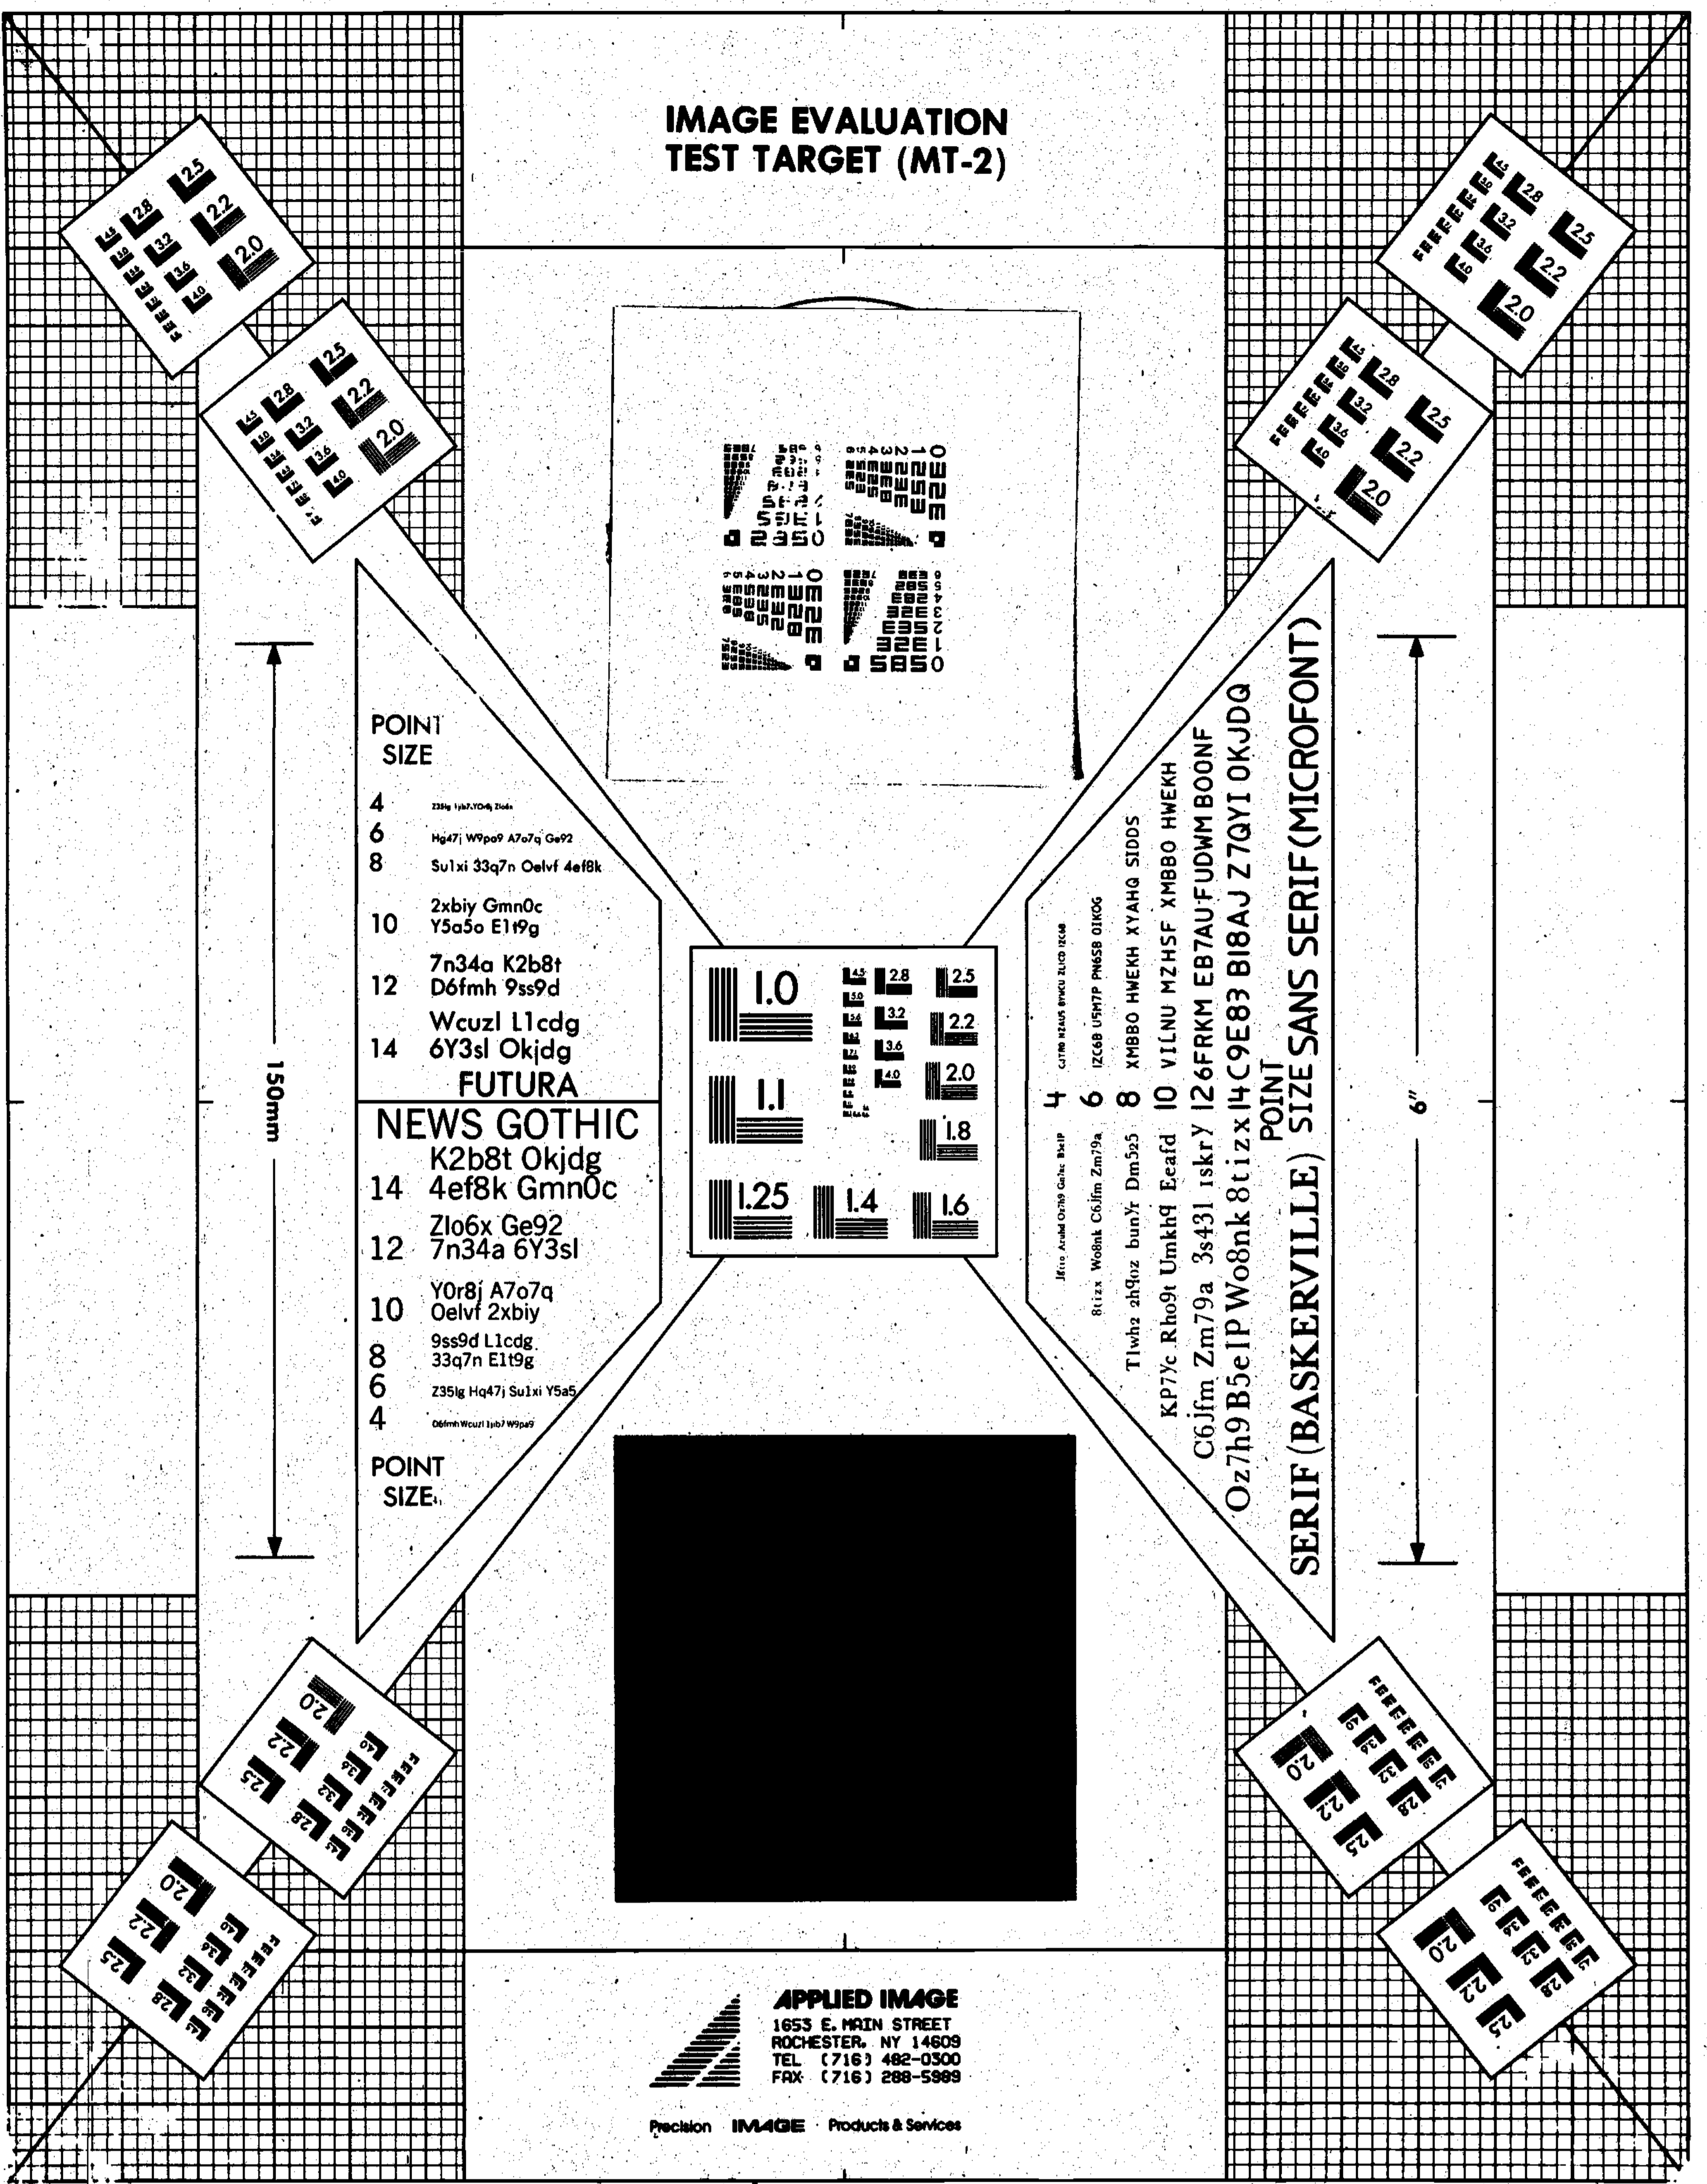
IMAGE EVALUATION
TEST TARGET (MT-2)

2.5 2.8 2.2 3.2 2.0 3.6 4.0

2.5 2.8 2.2 3.2 2.0 3.6 4.0

2.8 2.5 3.2 2.2 3.6 2.0 4.0

2.8 2.5 3.2 2.2 3.6 2.0 4.0

POINT
SIZE

4 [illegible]
6 Hg47j W9pa9 A7o7q Ge92
8 Su1xi 33q7n Oelvf 4ef8k
10 2xbiy Gmn0c Y5a5o E1t9g
12 7n34a K2b8t D6fmh 9ss9d
14 Wcuzl L1cdg 6Y3sl Okjdg
FUTURA

NEWS GOTHIC
14 K2b8t Okjdg 4ef8k Gmn0c
12 Zlo6x Ge92 7n34a 6Y3sl
10 Y0r8j A7o7q Oelvf 2xbiy
8 9ss9d L1cdg 33q7n E1t9g
6 Z35lg Hq47j Su1xi Y5a5
4 D6fmh Wcuzl 1jib7 W9pa9

POINT
SIZE

150mm

1.0 1.1 1.25 1.4 1.6 2.8 2.5 3.2 2.2 3.6 2.0 4.0 1.8

4 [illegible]
6 IZC6B U5M7P PN6SB OIKOG
8 XMBBO HWEKH XYAHQ SIDDS
10 VILNU MZHSF XMBBO HWEKH
12 6FRKM EB7AU FUDWM BOONF
14 C9E83 BI8AJ Z7QYI OKJDQ
POINT
SIZE SANS SERIF (MICROFONT)

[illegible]
8tizx Wo8nk C6Jfm Zm79a
T1whz 2h9oz bunYr Dm5z5
KP7Yc Rho9t Umkh9 Eeafd
C6Jfm Zm79a 3s431 iskrY
Oz7h9 B5e1P Wo8nk 8tizx
SERIF (BASKERVILLE)

6"

2.0 2.2 2.5 3.6 3.2 2.8 4.0

2.0 2.2 2.5 3.6 3.2 2.8 4.0

2.0 2.2 2.5 3.6 3.2 2.8 4.0

2.0 2.2 2.5 3.6 3.2 2.8 4.0

APPLIED IMAGE
1653 E. MAIN STREET
ROCHESTER, NY 14609
TEL (716) 482-0300
FAX (716) 288-5989

Precision IMAGE Products & Services